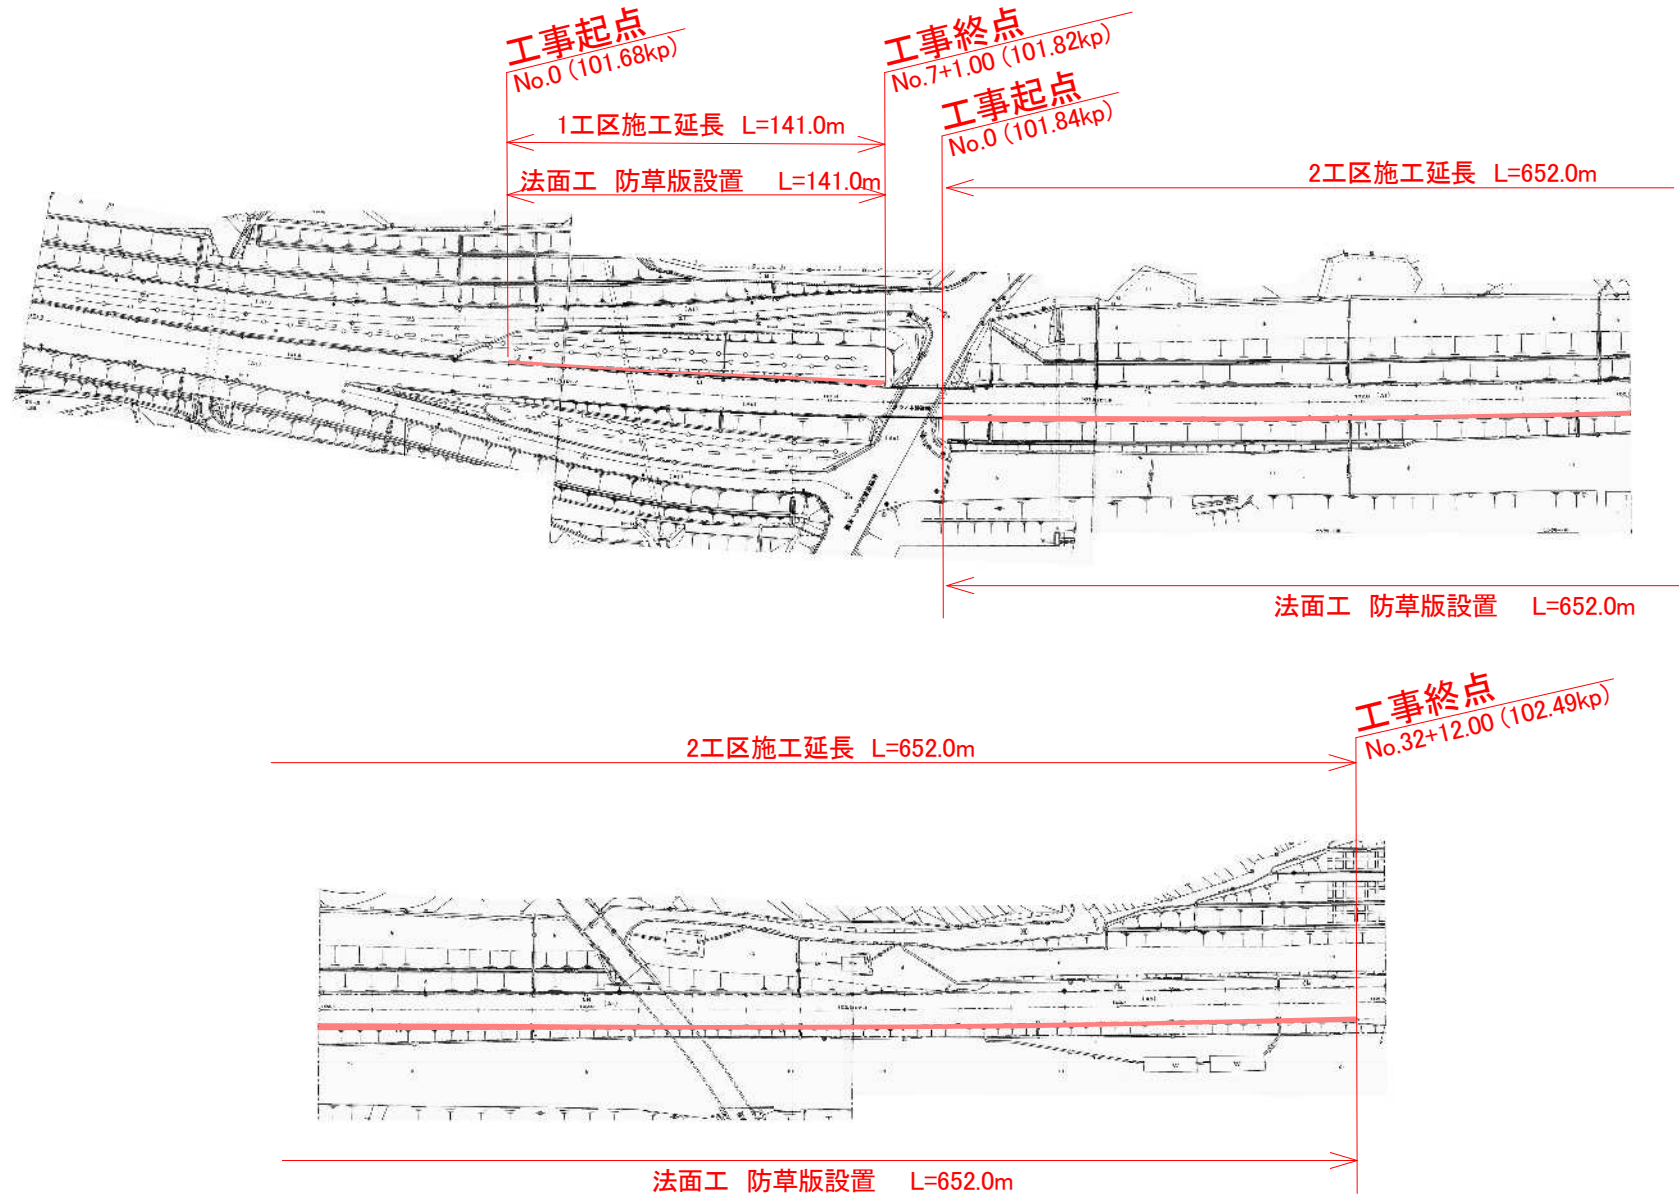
工事起点
No.0 (101.68kp)

工事終点
No.7+1.00 (101.82kp)

工事起点
No.0 (101.84kp)

1工区施工延長　L=141.0m

法面工　防草版設置　L=141.0m

2工区施工延長　L=652.0m

法面工　防草版設置　L=652.0m

工事終点
No.32+12.00 (102.49kp)

2工区施工延長　L=652.0m

法面工　防草版設置　L=652.0m